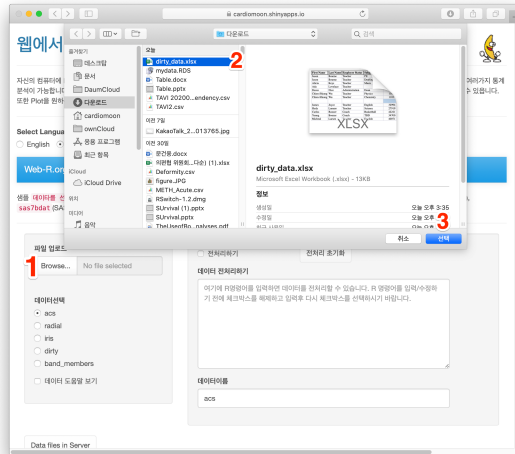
cardiomoon.shinyapps.io

웹에서

자신의 컴퓨터에 ... 데이터가 가능합니다 ... 또한 Plot을 원하

Select Language
English

Web-R.org

샘플 데이터를 ...
sas7bdat (SA...

파일 업로드
1
Browse... No file selected

데이터선택
acs
radial
iris
dirty
band_members

데이터 도움말 보기

Data files in Server

즐겨찾기
데스크탑
문서
DaumCloud
다운로드
cardiomoon
ownCloud
응용 프로그램
최근 항목
iCloud
iCloud Drive
위치
태그
음악

다운로드
검색

오늘
dirty_data.xlsx
2
mydata.RDS
Table.docx
Table.pptx
TAVI 20200...endency.csv
TAVI2.csv
이전 7일
KakaoTalk_2...013765.jpg
이전 30일
문건룡.docx
의료법 위원회...다운) (1).xlsx
Deformity.csv
figure.JPG
METH_Acute.csv
RSwitch-1.2.dmg
SUrvival (1).pptx
SUrvival.pptx
TheUseofRo...nalyses.pdf

XLSX

dirty_data.xlsx
Microsoft Excel Workbook (.xlsx) – 13KB

정보
생성일 오늘 오후 3:35
수정일 오늘 오후 3:35
최근 사용일 오늘 오후
3
취소
선택

거래가지 통계
수 있습니다.

전처리하기
전처리 초기화

데이터 전처리하기
여기에 R명령어를 입력하면 데이터를 전처리할 수 있습니다. R 명령어를 입력/수정하기 전에 체크박스를 해제하고 입력후 다시 체크박스를 선택하시기 바랍니다.

데이터이름
acs